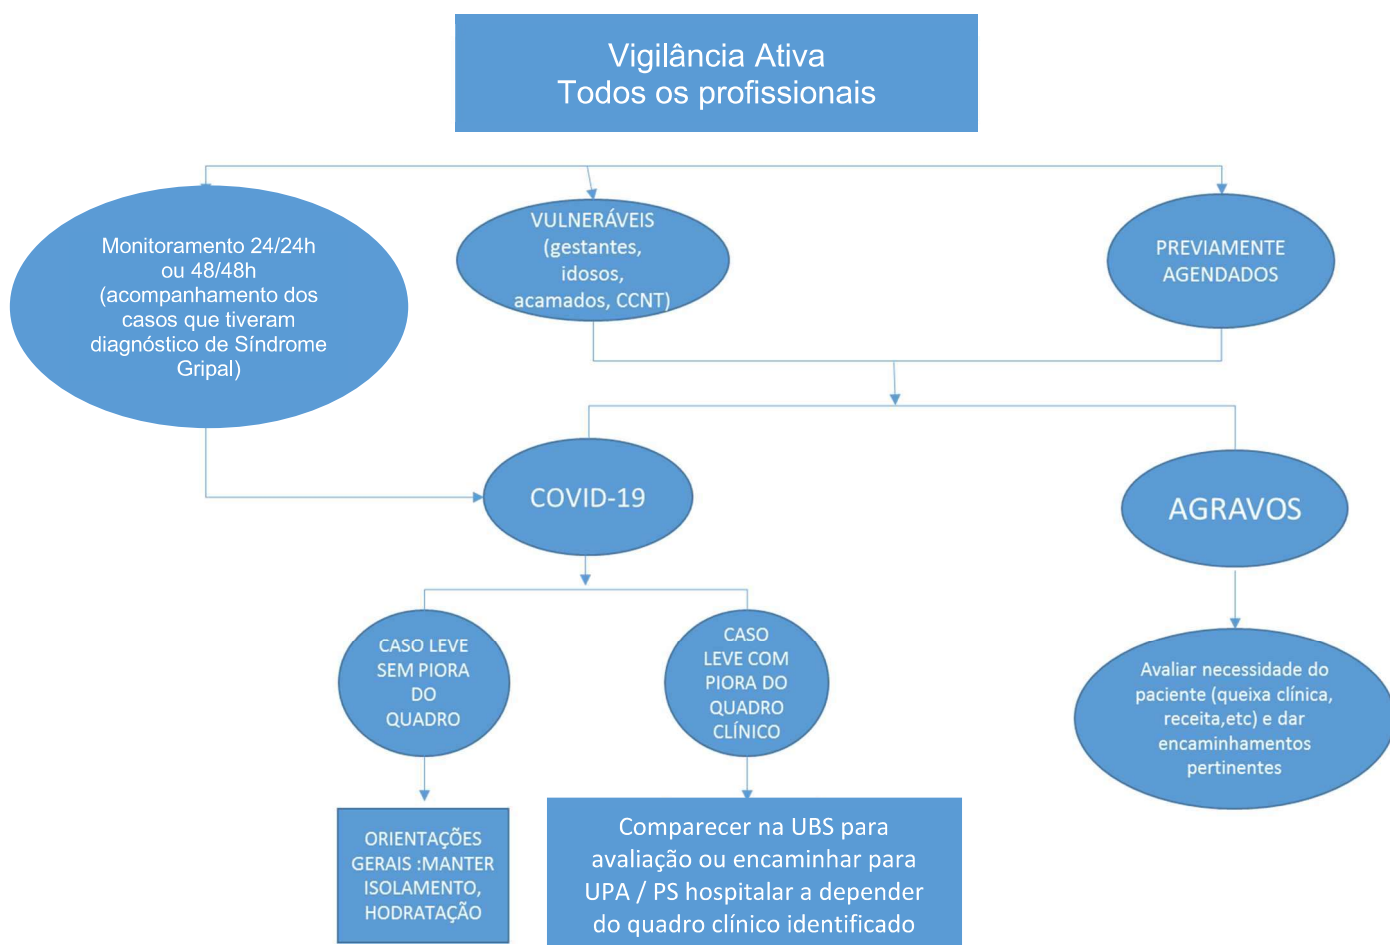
Vigilância Ativa
Todos os profissionais

Monitoramento 24/24h ou 48/48h (acompanhamento dos casos que tiveram diagnóstico de Síndrome Gripal)

VULNERÁVEIS (gestantes, idosos, acamados, CCNT)

PREVIAMENTE AGENDADOS

COVID-19

AGRAVOS

CASO LEVE SEM PIORA DO QUADRO

CASO LEVE COM PIORA DO QUADRO CLÍNICO

Avaliar necessidade do paciente (queixa clínica, receita,etc) e dar encaminhamentos pertinentes

ORIENTAÇÕES GERAIS :MANTER ISOLAMENTO, HODRATAÇÃO

Comparecer na UBS para avaliação ou encaminhar para UPA / PS hospitalar a depender do quadro clínico identificado